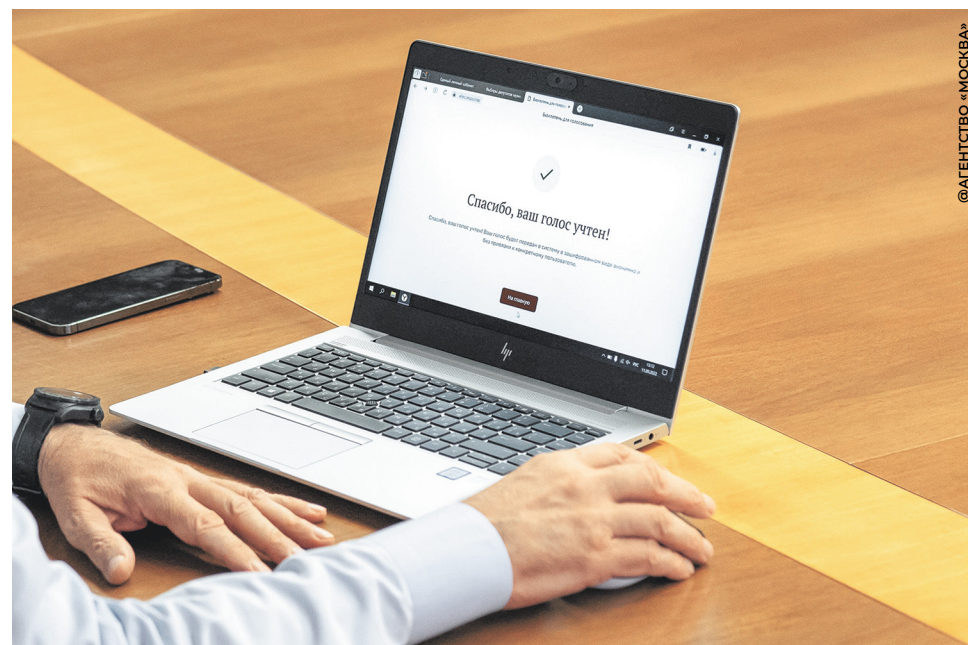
@АГЕНТСТВО «МОСКВА»

Бюллетень для голосования

Спасибо, ваш голос учтен!

Спасибо, ваш голос учтен! Ваш голос будет передан в систему в зашифрованном виде анонимно и без привязки к конкретному пользователю.

На главную

hp